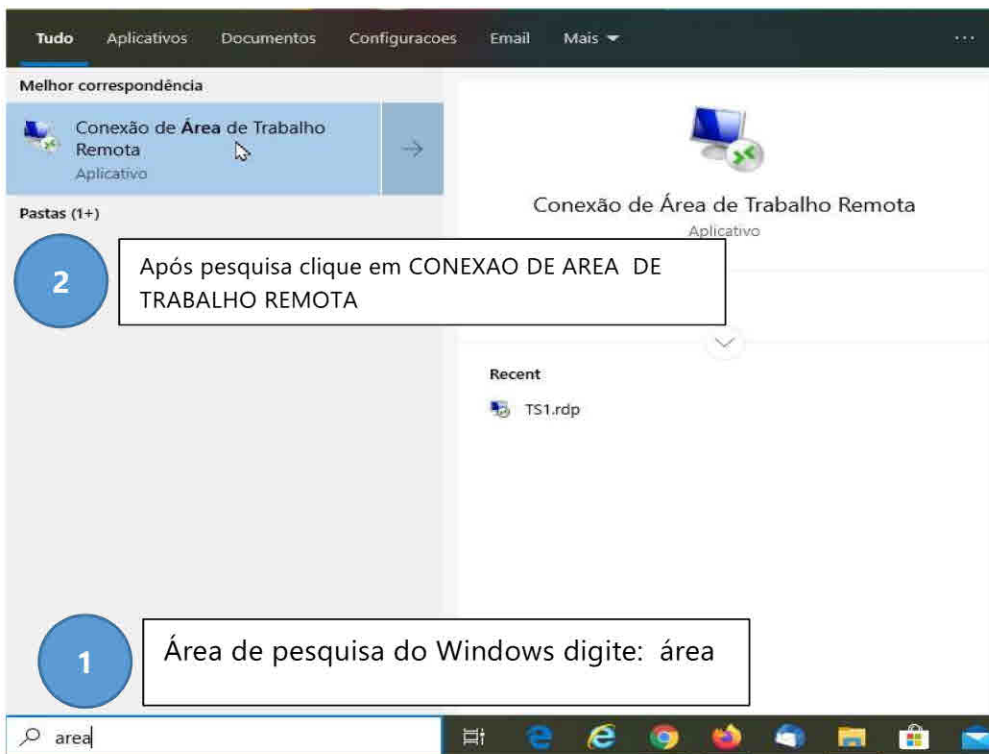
Tudo Aplicativos Documentos Configuracoes Email Mais ▾ ...

Melhor correspondência

Conexão de Área de Trabalho Remota
Aplicativo

Pastas (1+)

2

Após pesquisa clique em CONEXAO DE AREA DE TRABALHO REMOTA

Conexão de Área de Trabalho Remota
Aplicativo

Recent

TS1.rdp

1

Área de pesquisa do Windows digite: área

area